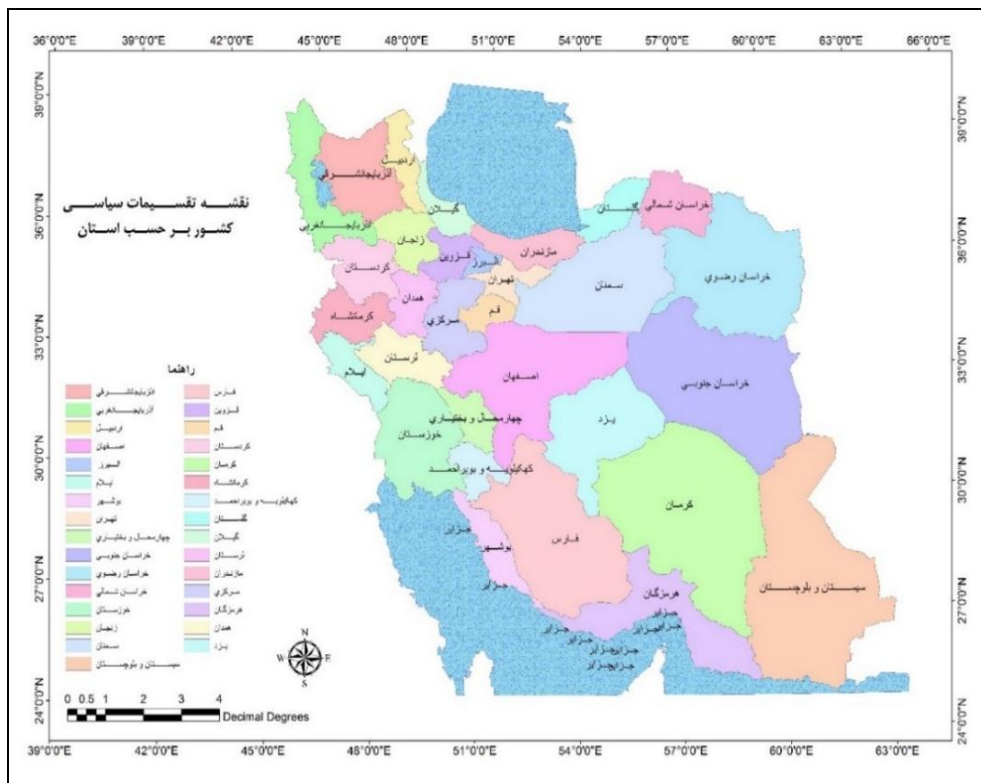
36°0'0"E 39°0'0"E 42°0'0"E 45°0'0"E 48°0'0"E 51°0'0"E 54°0'0"E 57°0'0"E 60°0'0"E 63°0'0"E 66°0'0"E

39°0'0"N 36°0'0"N 33°0'0"N 30°0'0"N 27°0'0"N 24°0'0"N

نقشه تقسیمات سیاسی
کشور بر حسب استان

آذربایجانشرقی
اردبیل
آذربایجانغربی
گیلان
گلستان
خراسان شمالی
زنجان
مازندران
کردستان
قزوین
البرز
تهران
سمنان
خراسان رضوی
همدان
کرمانشاه
قم
مرکزی
لرستان
ایلام
اصفهان
خراسان جنوبی
چهارمحال و بختیاری
خوزستان
یزد
کهگیلویه و بویراحمد
کرمان
جزایر
بوشهر
فارس
سیستان و بلوچستان
هرمزگان
جزایر
جزایر
جزایر
جزایر
جزایرجزایر
جزایرجزایر

راهنما
| | | | |
|---|---|---|---|
| | آذربایجانشرقی | | فارس |
| | آذربایجانغربی | | قزوین |
| | اردبیل | | قم |
| | اصفهان | | کردستان |
| | البرز | | کرمان |
| | ایلام | | کرمانشاه |
| | بوشهر | | کهگیلویه و بویراحمد |
| | تهران | | گلستان |
| | چهارمحال و بختیاری | | گیلان |
| | خراسان جنوبی | | لرستان |
| | خراسان رضوی | | مازندران |
| | خراسان شمالی | | مرکزی |
| | خوزستان | | هرمزگان |
| | زنجان | | همدان |
| | سمنان | | یزد |
| | سیستان و بلوچستان | | |

N
W E
S

0 0.5 1 2 3 4
Decimal Degrees

39°0'0"E 42°0'0"E 45°0'0"E 48°0'0"E 51°0'0"E 54°0'0"E 57°0'0"E 60°0'0"E 63°0'0"E

39°0'0"N 36°0'0"N 33°0'0"N 30°0'0"N 27°0'0"N 24°0'0"N